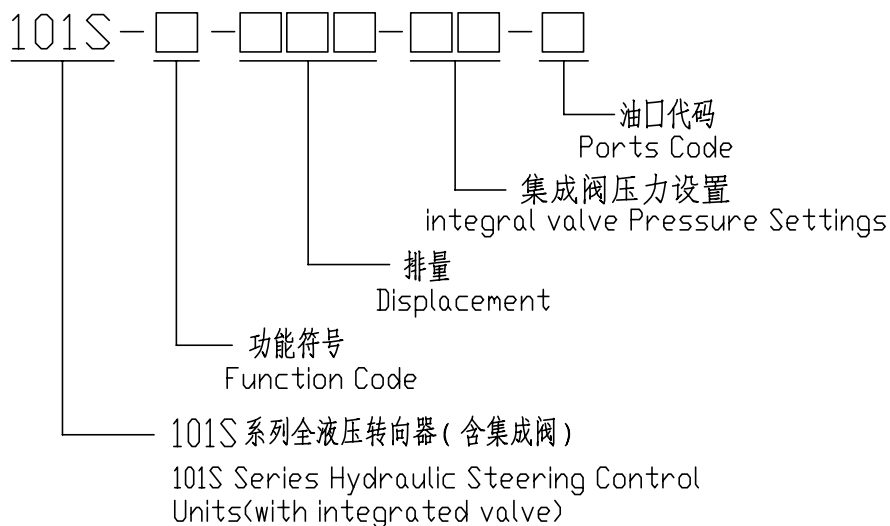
101S - □ - □□□ - □□ - □

油口代码
Ports Code

集成阀压力设置
integral valve Pressure Settings

排量
Displacement

功能符号
Function Code

101S 系列全液压转向器(含集成阀)
101S Series Hydraulic Steering Control Units(with integrated valve)